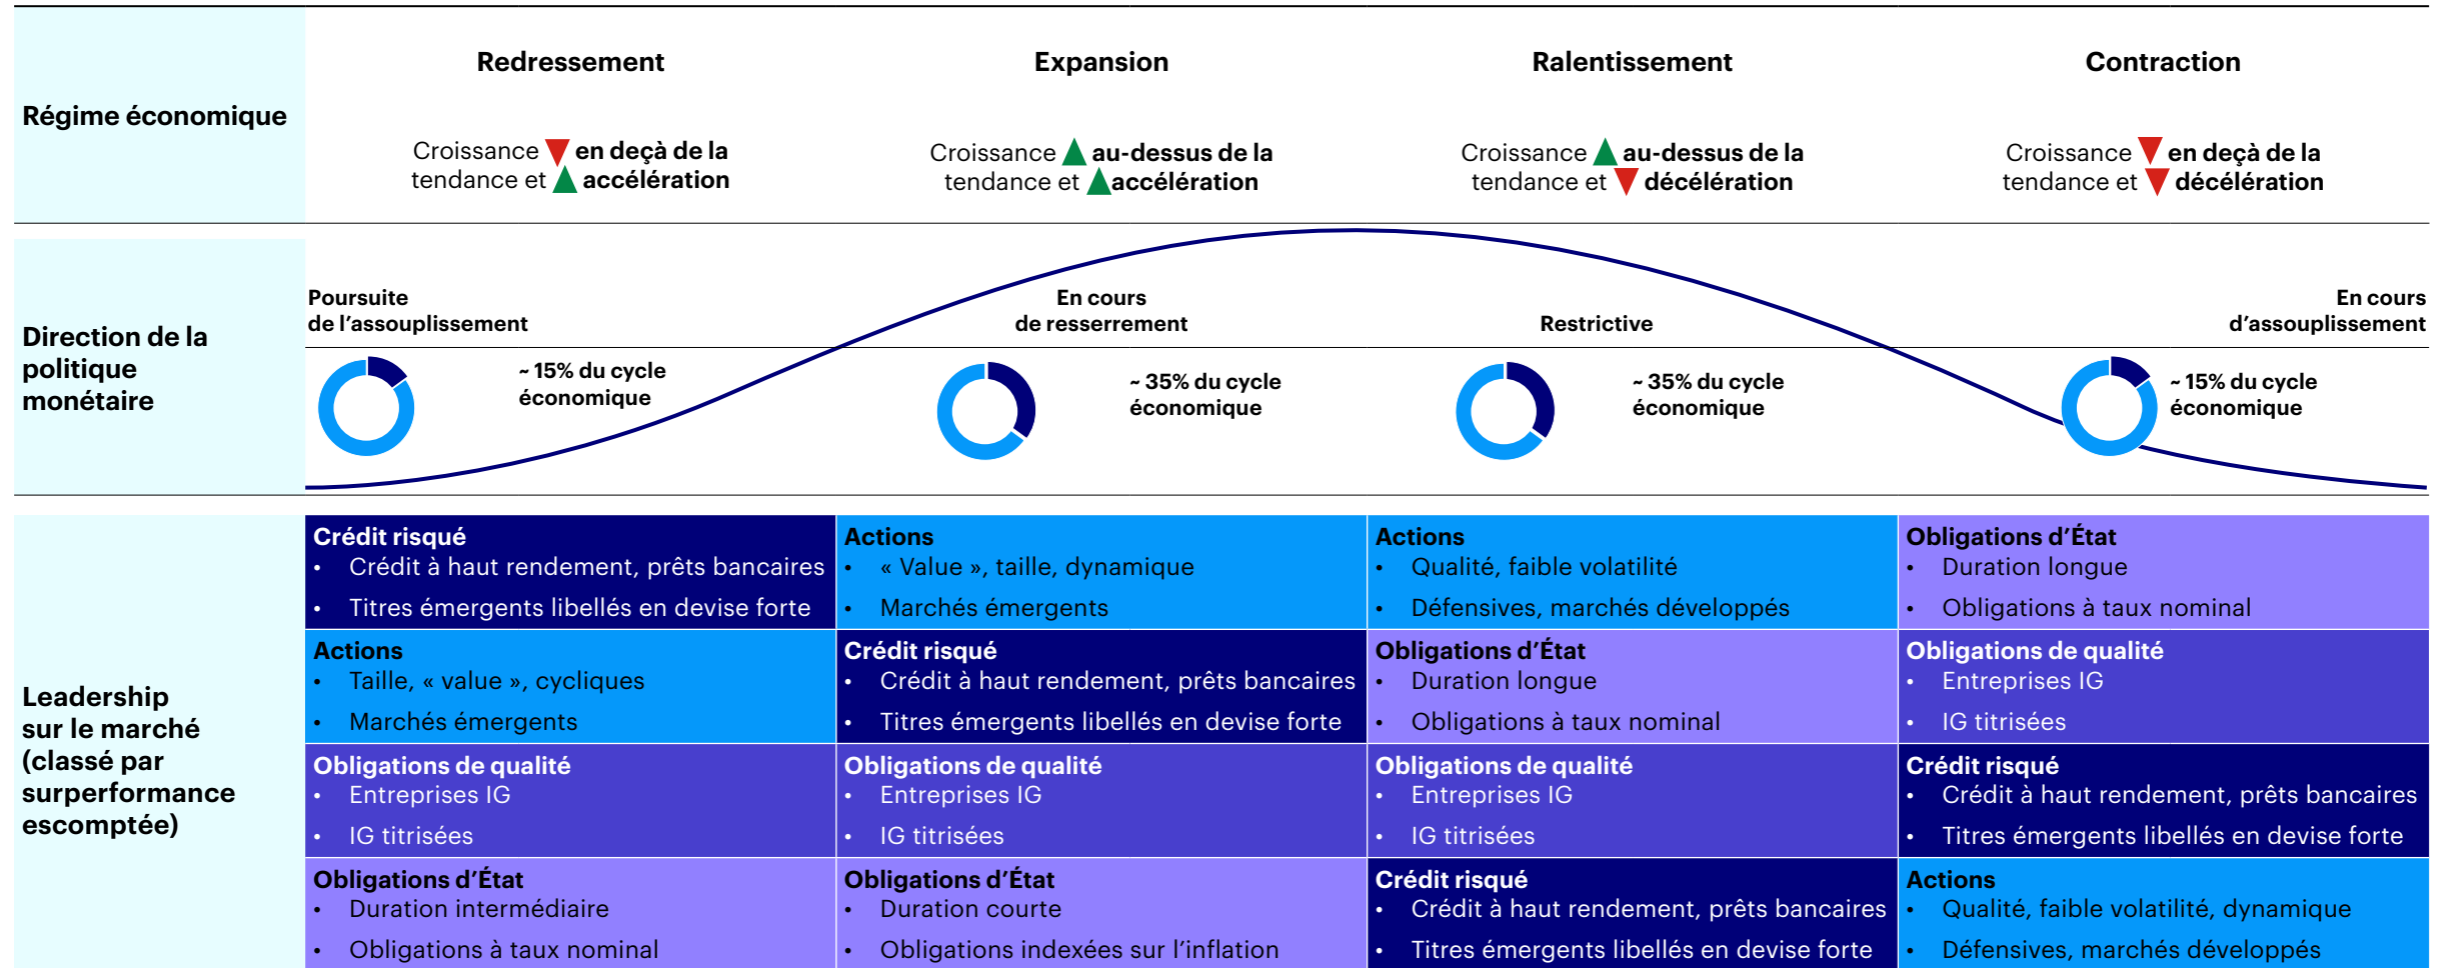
| Régime économique | Redressement<br>Croissance ▼ en deçà de la tendance et ▲ accélération | Expansion<br>Croissance ▲ au-dessus de la tendance et ▲ accélération | Ralentissement<br>Croissance ▲ au-dessus de la tendance et ▼ décélération | Contraction<br>Croissance ▼ en deçà de la tendance et ▼ décélération |
|---|---|---|---|---|
| Direction de la politique monétaire | Poursuite de l'assouplissement<br>~ 15% du cycle économique | En cours de resserrement<br>~ 35% du cycle économique | Restrictive<br>~ 35% du cycle économique | En cours d'assouplissement<br>~ 15% du cycle économique |
| Leadership sur le marché (classé par surperformance escomptée) | **Crédit risqué**<br>• Crédit à haut rendement, prêts bancaires<br>• Titres émergents libellés en devise forte | **Actions**<br>• « Value », taille, dynamique<br>• Marchés émergents | **Actions**<br>• Qualité, faible volatilité<br>• Défensives, marchés développés | **Obligations d'État**<br>• Duration longue<br>• Obligations à taux nominal |
| | **Actions**<br>• Taille, « value », cycliques<br>• Marchés émergents | **Crédit risqué**<br>• Crédit à haut rendement, prêts bancaires<br>• Titres émergents libellés en devise forte | **Obligations d'État**<br>• Duration longue<br>• Obligations à taux nominal | **Obligations de qualité**<br>• Entreprises IG<br>• IG titrisées |
| | **Obligations de qualité**<br>• Entreprises IG<br>• IG titrisées | **Obligations de qualité**<br>• Entreprises IG<br>• IG titrisées | **Obligations de qualité**<br>• Entreprises IG<br>• IG titrisées | **Crédit risqué**<br>• Crédit à haut rendement, prêts bancaires<br>• Titres émergents libellés en devise forte |
| | **Obligations d'État**<br>• Duration intermédiaire<br>• Obligations à taux nominal | **Obligations d'État**<br>• Duration courte<br>• Obligations indexées sur l'inflation | **Crédit risqué**<br>• Crédit à haut rendement, prêts bancaires<br>• Titres émergents libellés en devise forte | **Actions**<br>• Qualité, faible volatilité, dynamique<br>• Défensives, marchés développés |